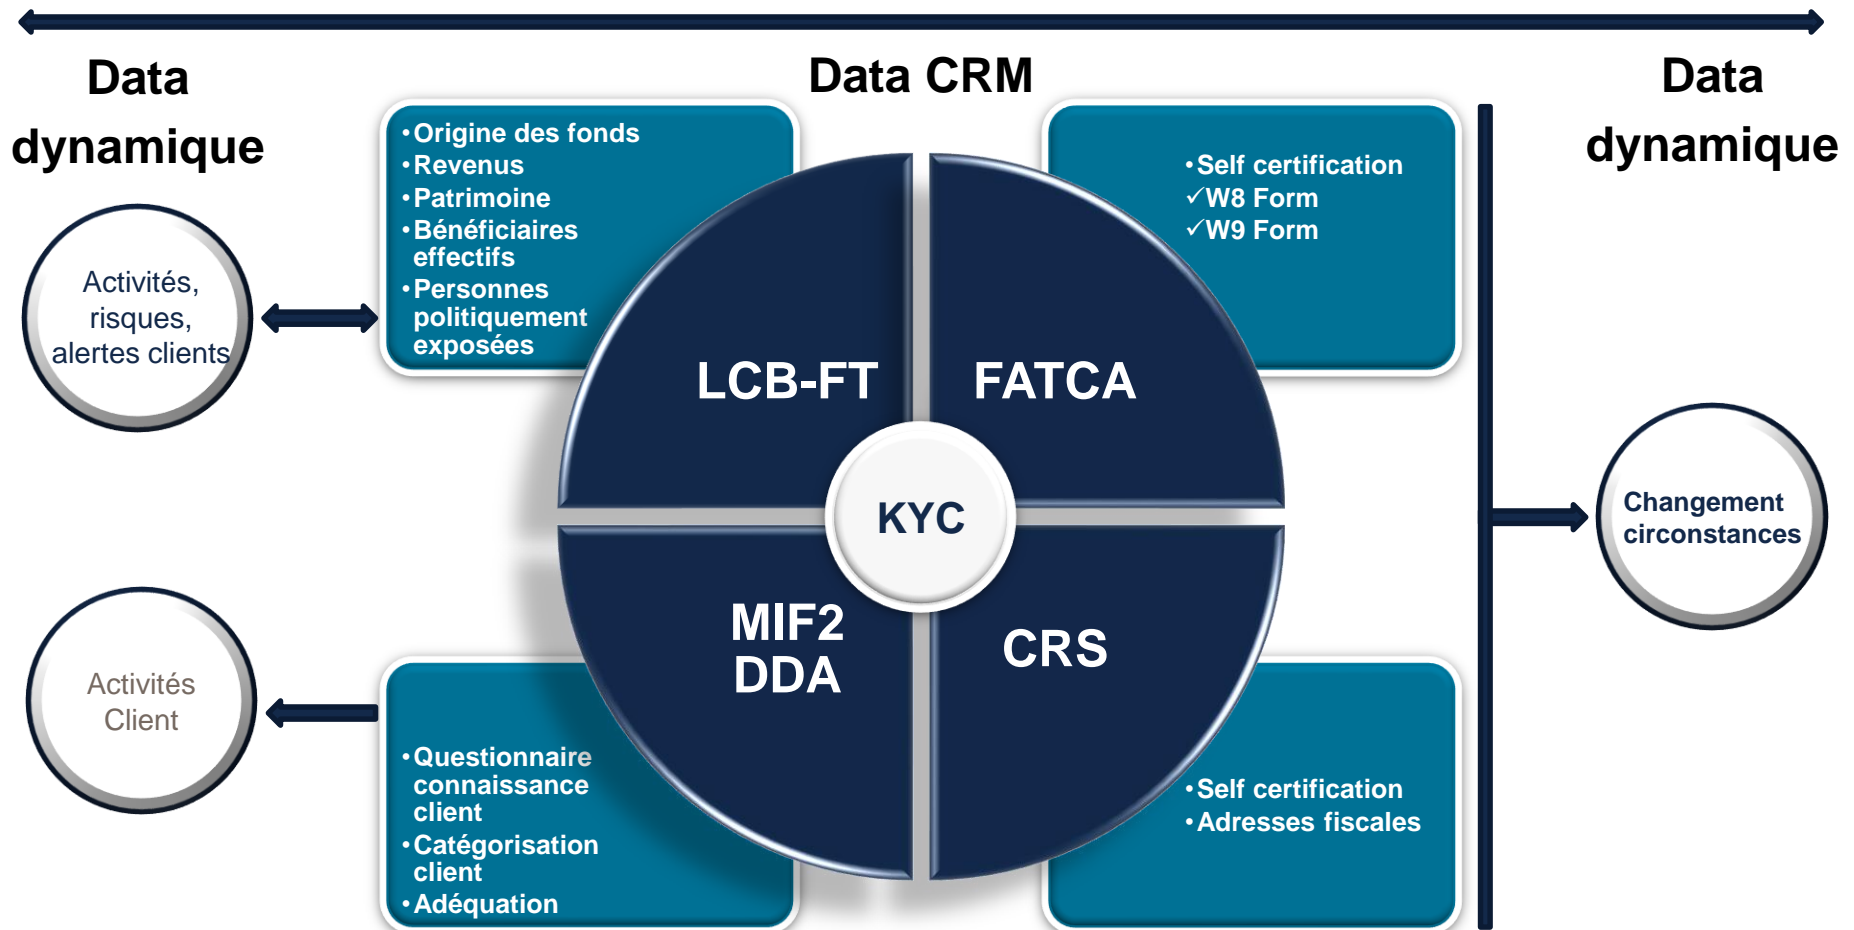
Data dynamique

Data CRM

Data dynamique

Activités, risques, alertes clients

•Origine des fonds
•Revenus
•Patrimoine
•Bénéficiaires effectifs
•Personnes politiquement exposées

•Self certification
✓W8 Form
✓W9 Form

LCB-FT

FATCA

KYC

MIF2 DDA

CRS

Changement circonstances

Activités Client

•Questionnaire connaissance client
•Catégorisation client
•Adéquation

•Self certification
•Adresses fiscales